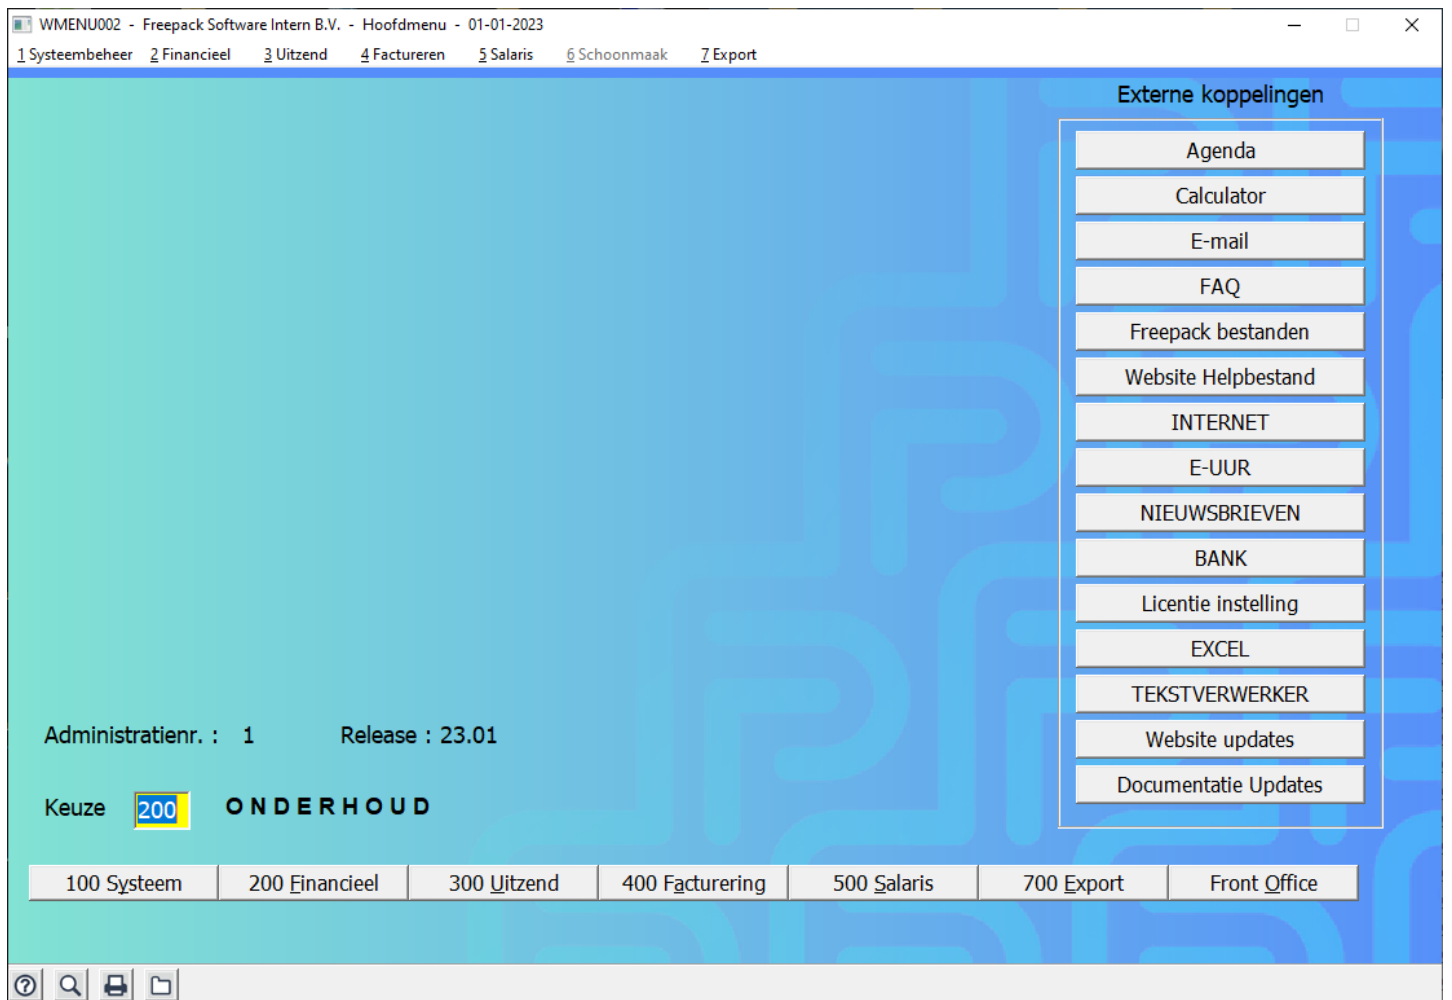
WMENU002 - Freepack Software Intern B.V. - Hoofdmenu - 01-01-2023

1 Systeembeheer 2 Financieel 3 Uitzend 4 Factureren 5 Salaris 6 Schoonmaak 7 Export

Externe koppelingen

Agenda
Calculator
E-mail
FAQ
Freepack bestanden
Website Helpbestand
INTERNET
E-UUR
NIEUWSBRIEVEN
BANK
Licentie instelling
EXCEL
TEKSTVERWERKER
Website updates
Documentatie Updates

Administratienr. : 1 Release : 23.01

Keuze 200 ONDERHOUD

100 Systeem | 200 Financieel | 300 Uitzend | 400 Facturering | 500 Salaris | 700 Export | Front Office